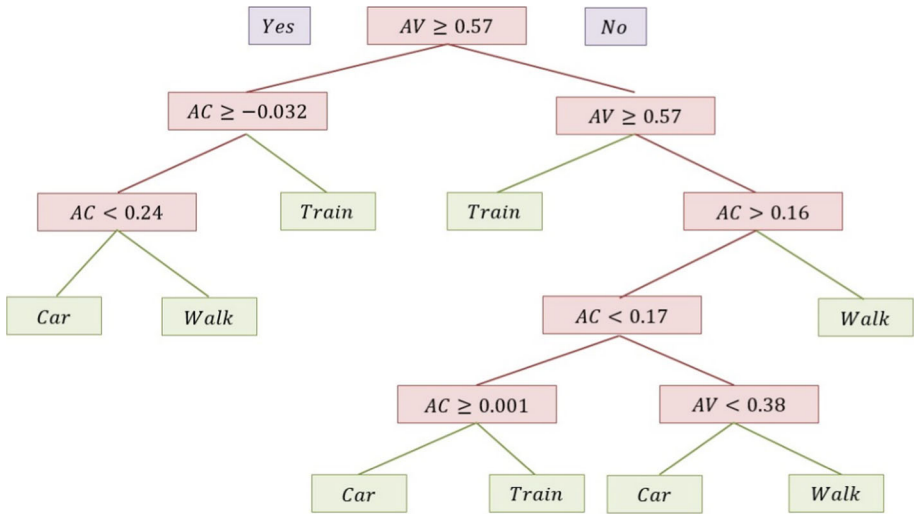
$Yes$

$AV \geq 0.57$

$No$

$AC \geq -0.032$

$AV \geq 0.57$

$AC < 0.24$

$Train$

$Train$

$AC > 0.16$

$Car$

$Walk$

$AC < 0.17$

$Walk$

$AC \geq 0.001$

$AV < 0.38$

$Car$

$Train$

$Car$

$Walk$